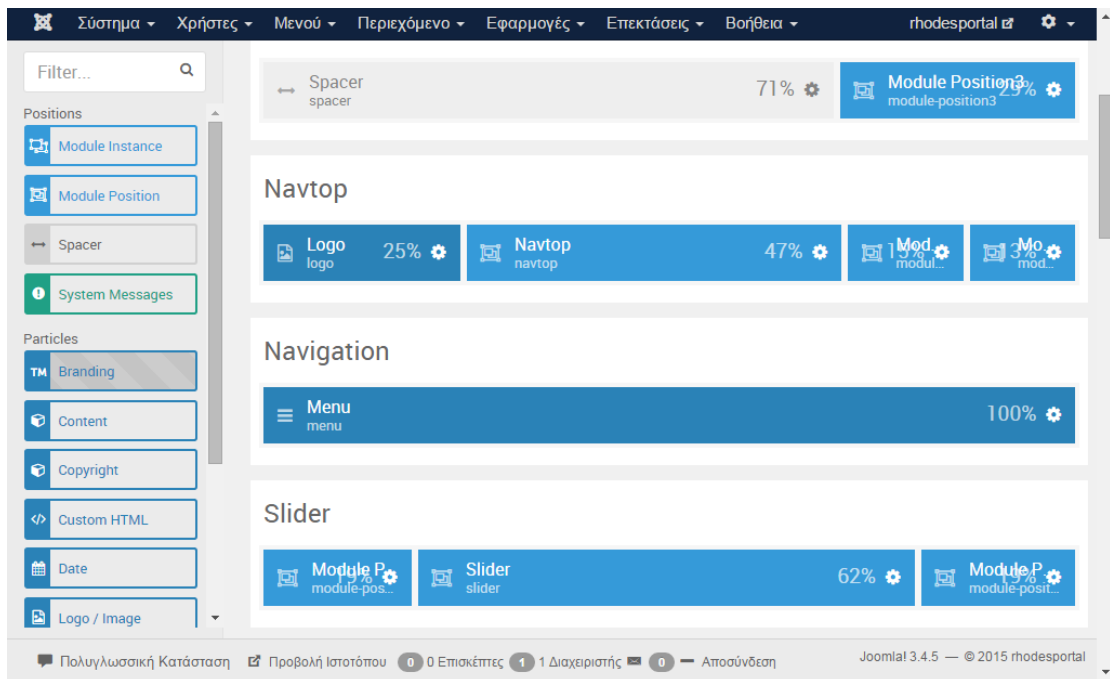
Σύστημα ▾ Χρήστες ▾ Μενού ▾ Περιεχόμενο ▾ Εφαρμογές ▾ Επεκτάσεις ▾ Βοήθεια ▾ rhodesportal

Filter...

Positions

Module Instance

Module Position

Spacer

System Messages

Particles

Branding

Content

Copyright

Custom HTML

Date

Logo / Image

Spacer
spacer
71%

Module Position3
module-position3
25%

Navtop

Logo
logo
25%

Navtop
navtop
47%

Mod...
modul...
13%

Mo...
mod...
13%

Navigation

Menu
menu
100%

Slider

Module P...
module-pos...
19%

Slider
slider
62%

Module P...
module-posit...
19%

Πολυγλωσσική Κατάσταση Προβολή Ιστοτόπου 0 0 Επισκέπτες 1 1 Διαχειριστής 0 — Αποσύνδεση

Joomla! 3.4.5 — © 2015 rhodesportal